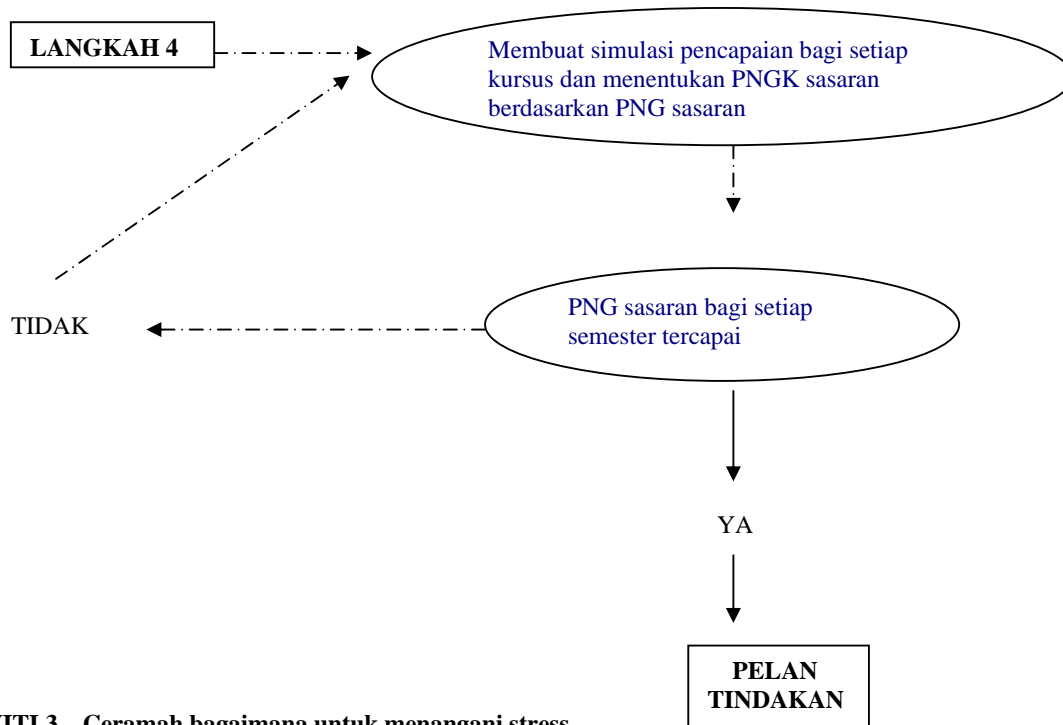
LANGKAH 4

Membuat simulasi pencapaian bagi setiap kursus dan menentukan PNGK sasaran berdasarkan PNG sasaran

TIDAK

PNG sasaran bagi setiap semester tercapai

YA

PELAN TINDAKAN

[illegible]ITI 3 Ceramah bagaimana untuk menangani stress